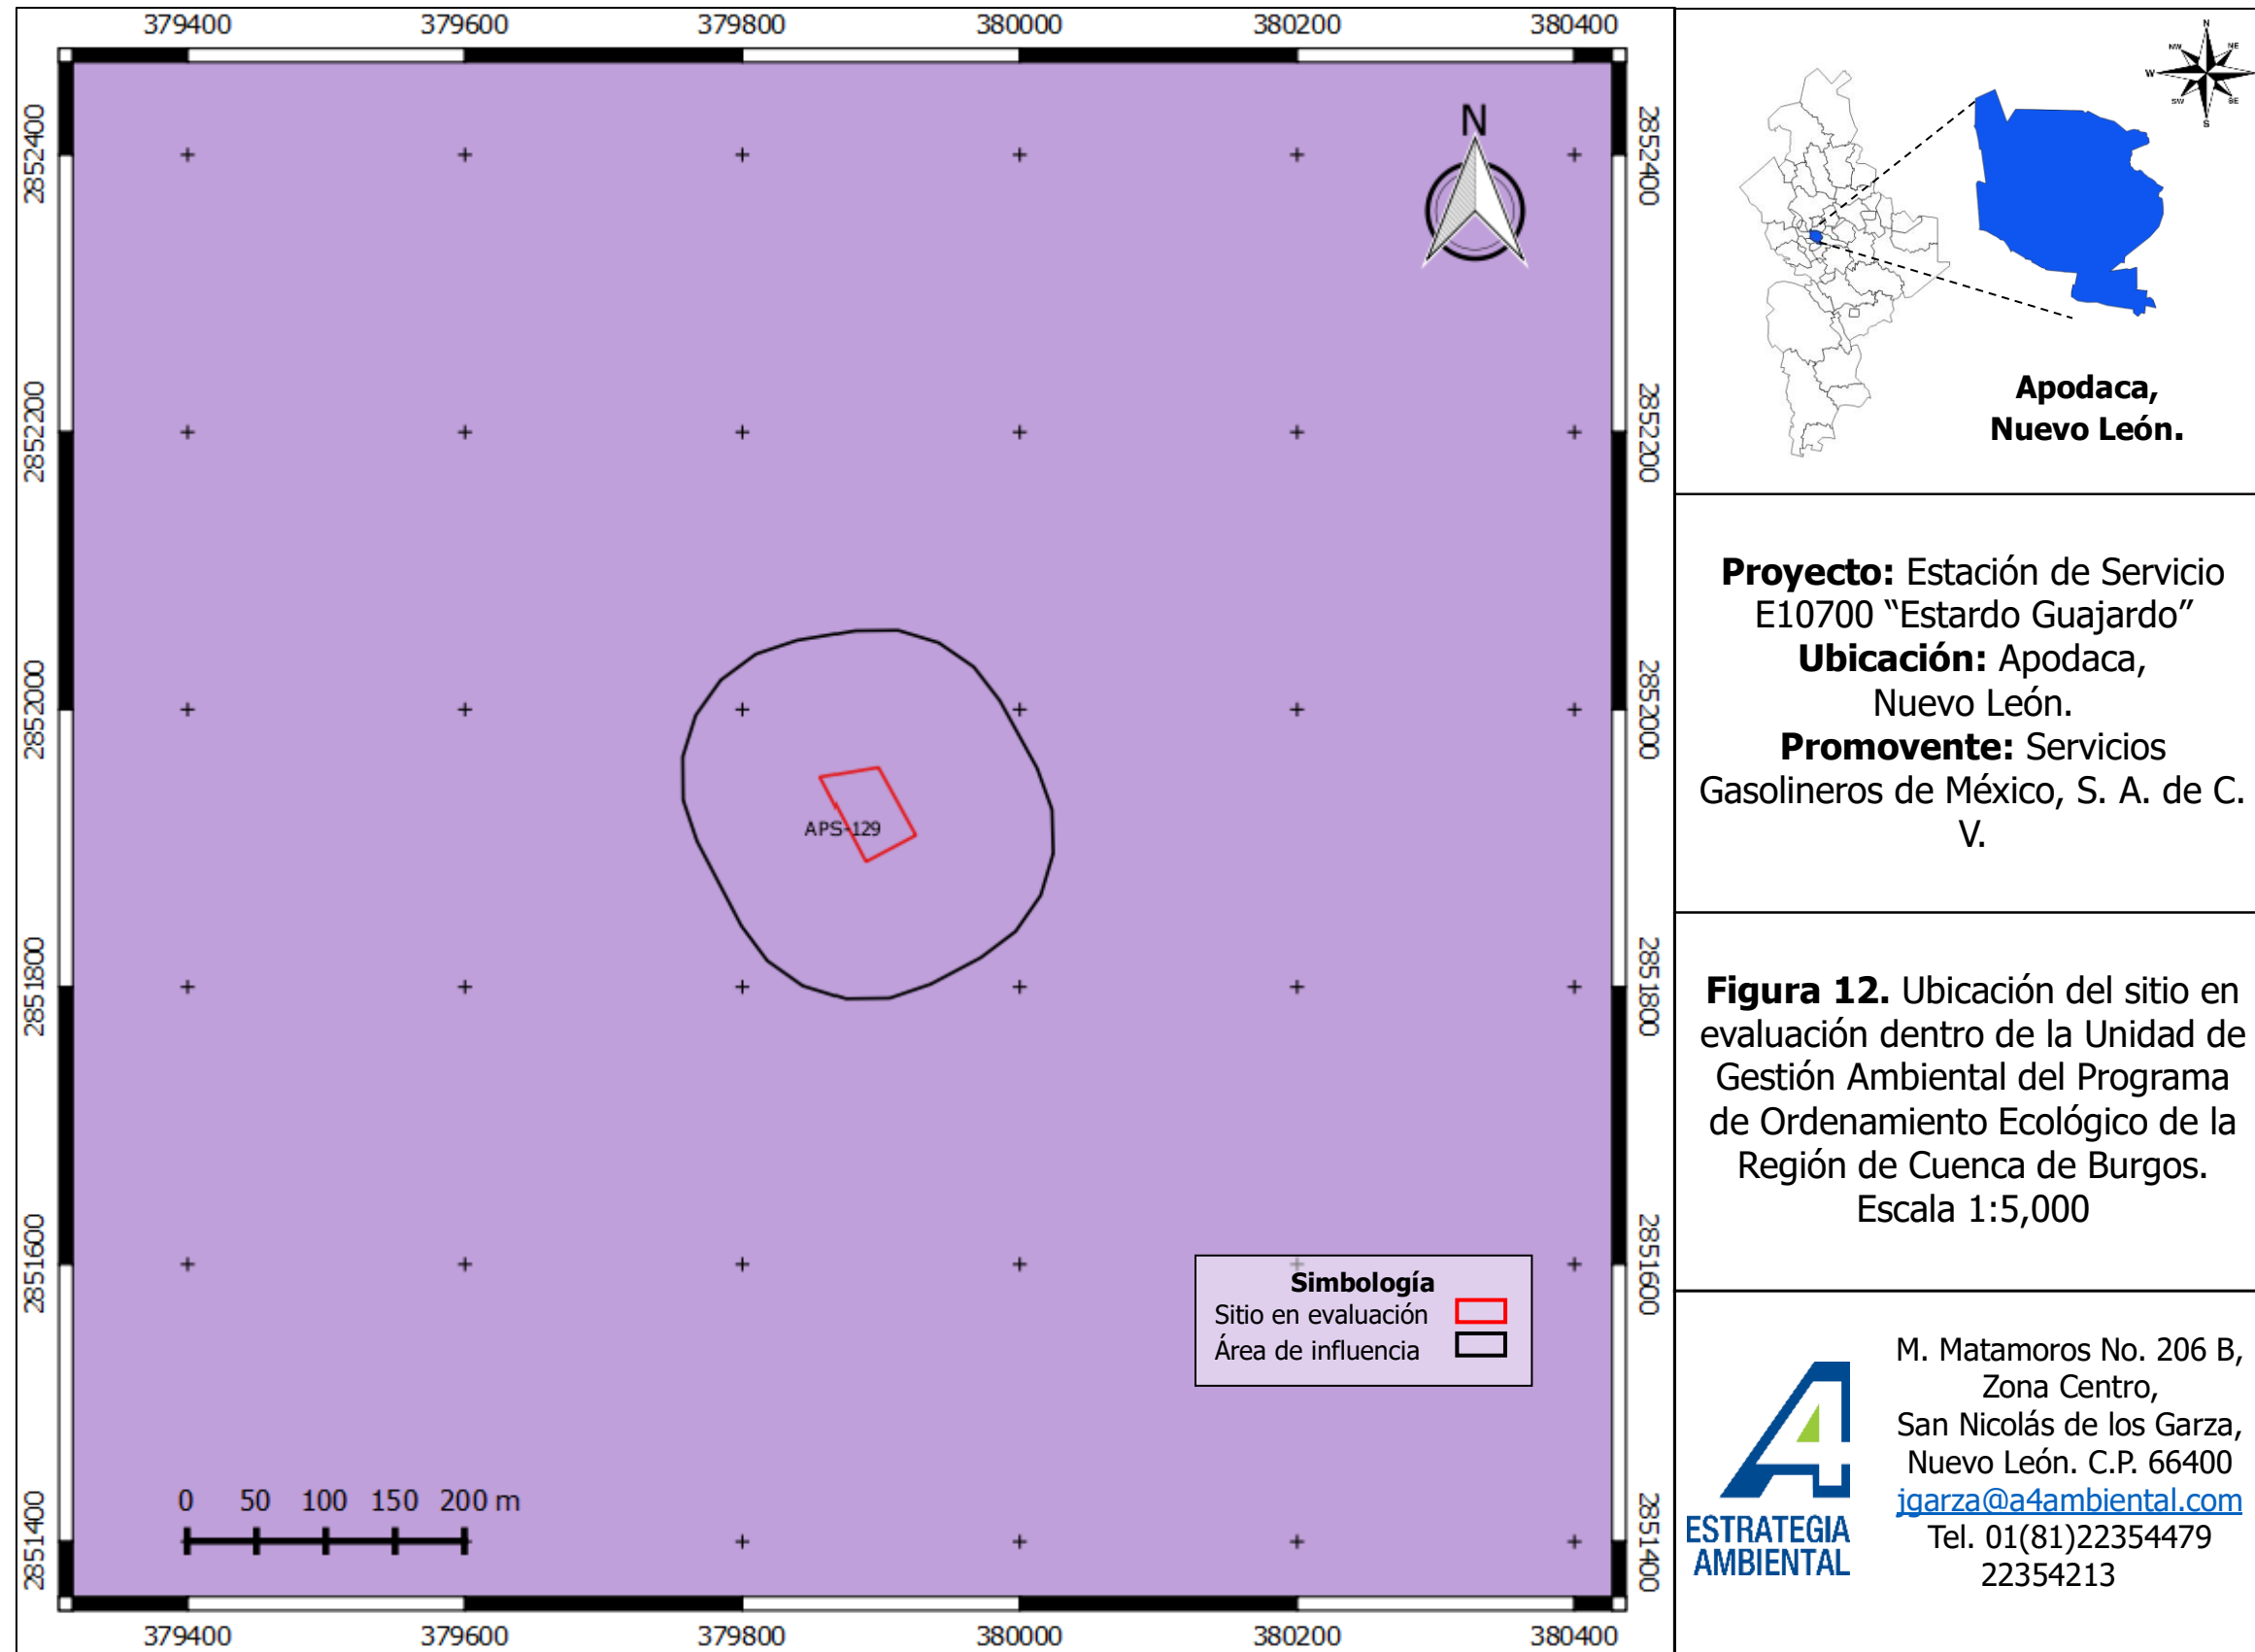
379400 379600 379800 380000 380200 380400

2852400 2852200 2852000 2851800 2851600 2851400

N

APS-129

Simbología
Sitio en evaluación
Área de influencia

0 50 100 150 200 m

379400 379600 379800 380000 380200 380400

2852400 2852200 2852000 2851800 2851600 2851400

N NE NW W SW SE S

Apodaca, Nuevo León.

**Proyecto:** Estación de Servicio E10700 "Estardo Guajardo" **Ubicación:** Apodaca, Nuevo León. **Promovente:** Servicios Gasolineros de México, S. A. de C. V.

**Figura 12.** Ubicación del sitio en evaluación dentro de la Unidad de Gestión Ambiental del Programa de Ordenamiento Ecológico de la Región de Cuenca de Burgos. Escala 1:5,000

ESTRATEGIA AMBIENTAL

M. Matamoros No. 206 B, Zona Centro, San Nicolás de los Garza, Nuevo León. C.P. 66400 jgarza@a4ambiental.com Tel. 01(81)22354479 22354213